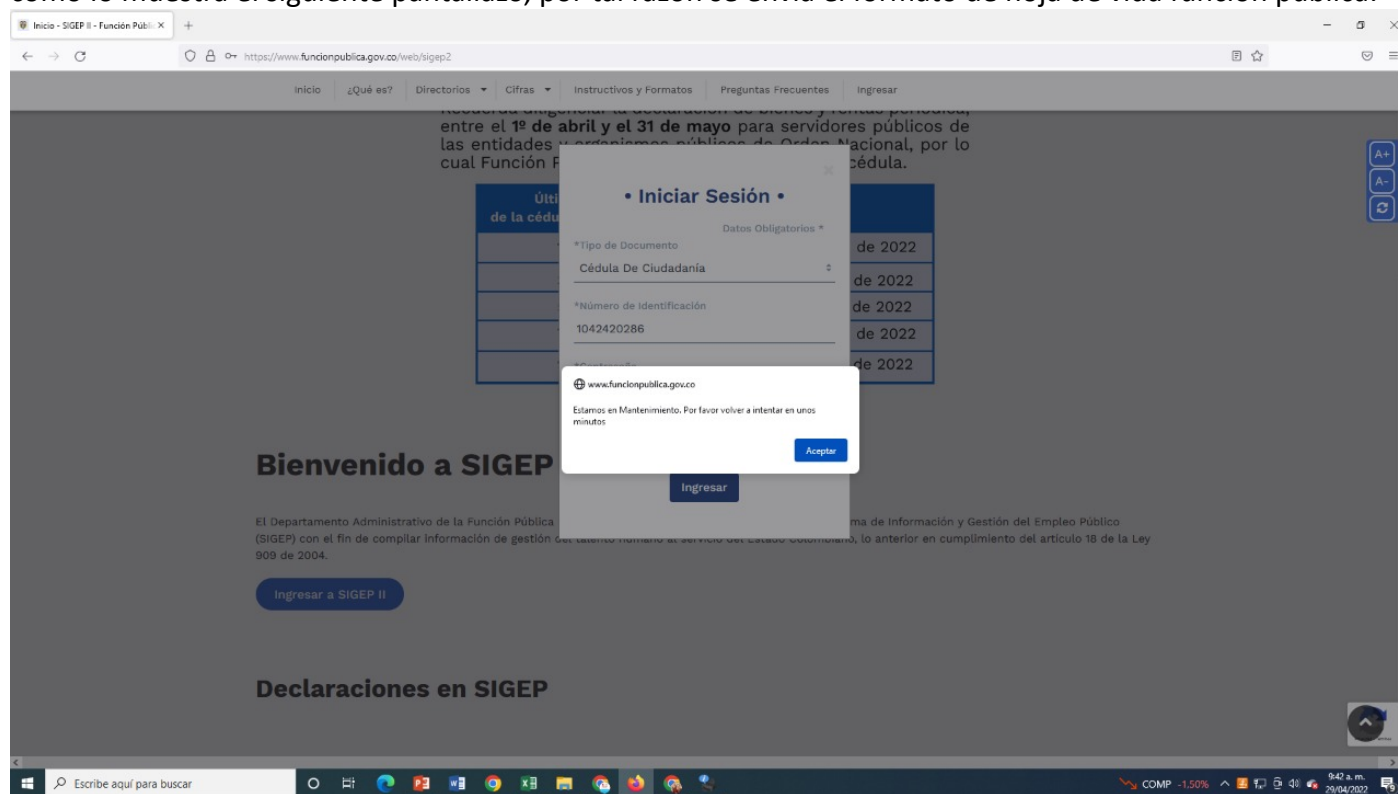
Inicio - SIGEP II - Función Públi

https://www.funcionpublica.gov.co/web/sigep2

Inicio | ¿Qué es? | Directorios | Cifras | Instructivos y Formatos | Preguntas Frecuentes | Ingresar

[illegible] entre el 1º de abril y el 31 de mayo para servidores públicos de las entidades y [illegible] Nacional, por lo cual Función P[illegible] cédula.

A+
A-

| Últi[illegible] de la cédu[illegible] | |
|---|---|
| | de 2022 |
| | de 2022 |
| | de 2022 |
| | de 2022 |
| | de 2022 |

• Iniciar Sesión •

Datos Obligatorios *

*Tipo de Documento
Cédula De Ciudadanía

*Número de Identificación
1042420286

www.funcionpublica.gov.co

Estamos en Mantenimiento. Por favor volver a intentar en unos minutos

Aceptar

Ingresar

Bienvenido a SIGEP

El Departamento Administrativo de la Función Pública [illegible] ma de Información y Gestión del Empleo Público (SIGEP) con el fin de compilar información de gestión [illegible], lo anterior en cumplimiento del artículo 18 de la Ley 909 de 2004.

Ingresar a SIGEP II

Declaraciones en SIGEP

Escribe aquí para buscar

COMP -1.50%

9:42 a. m.
29/04/2022